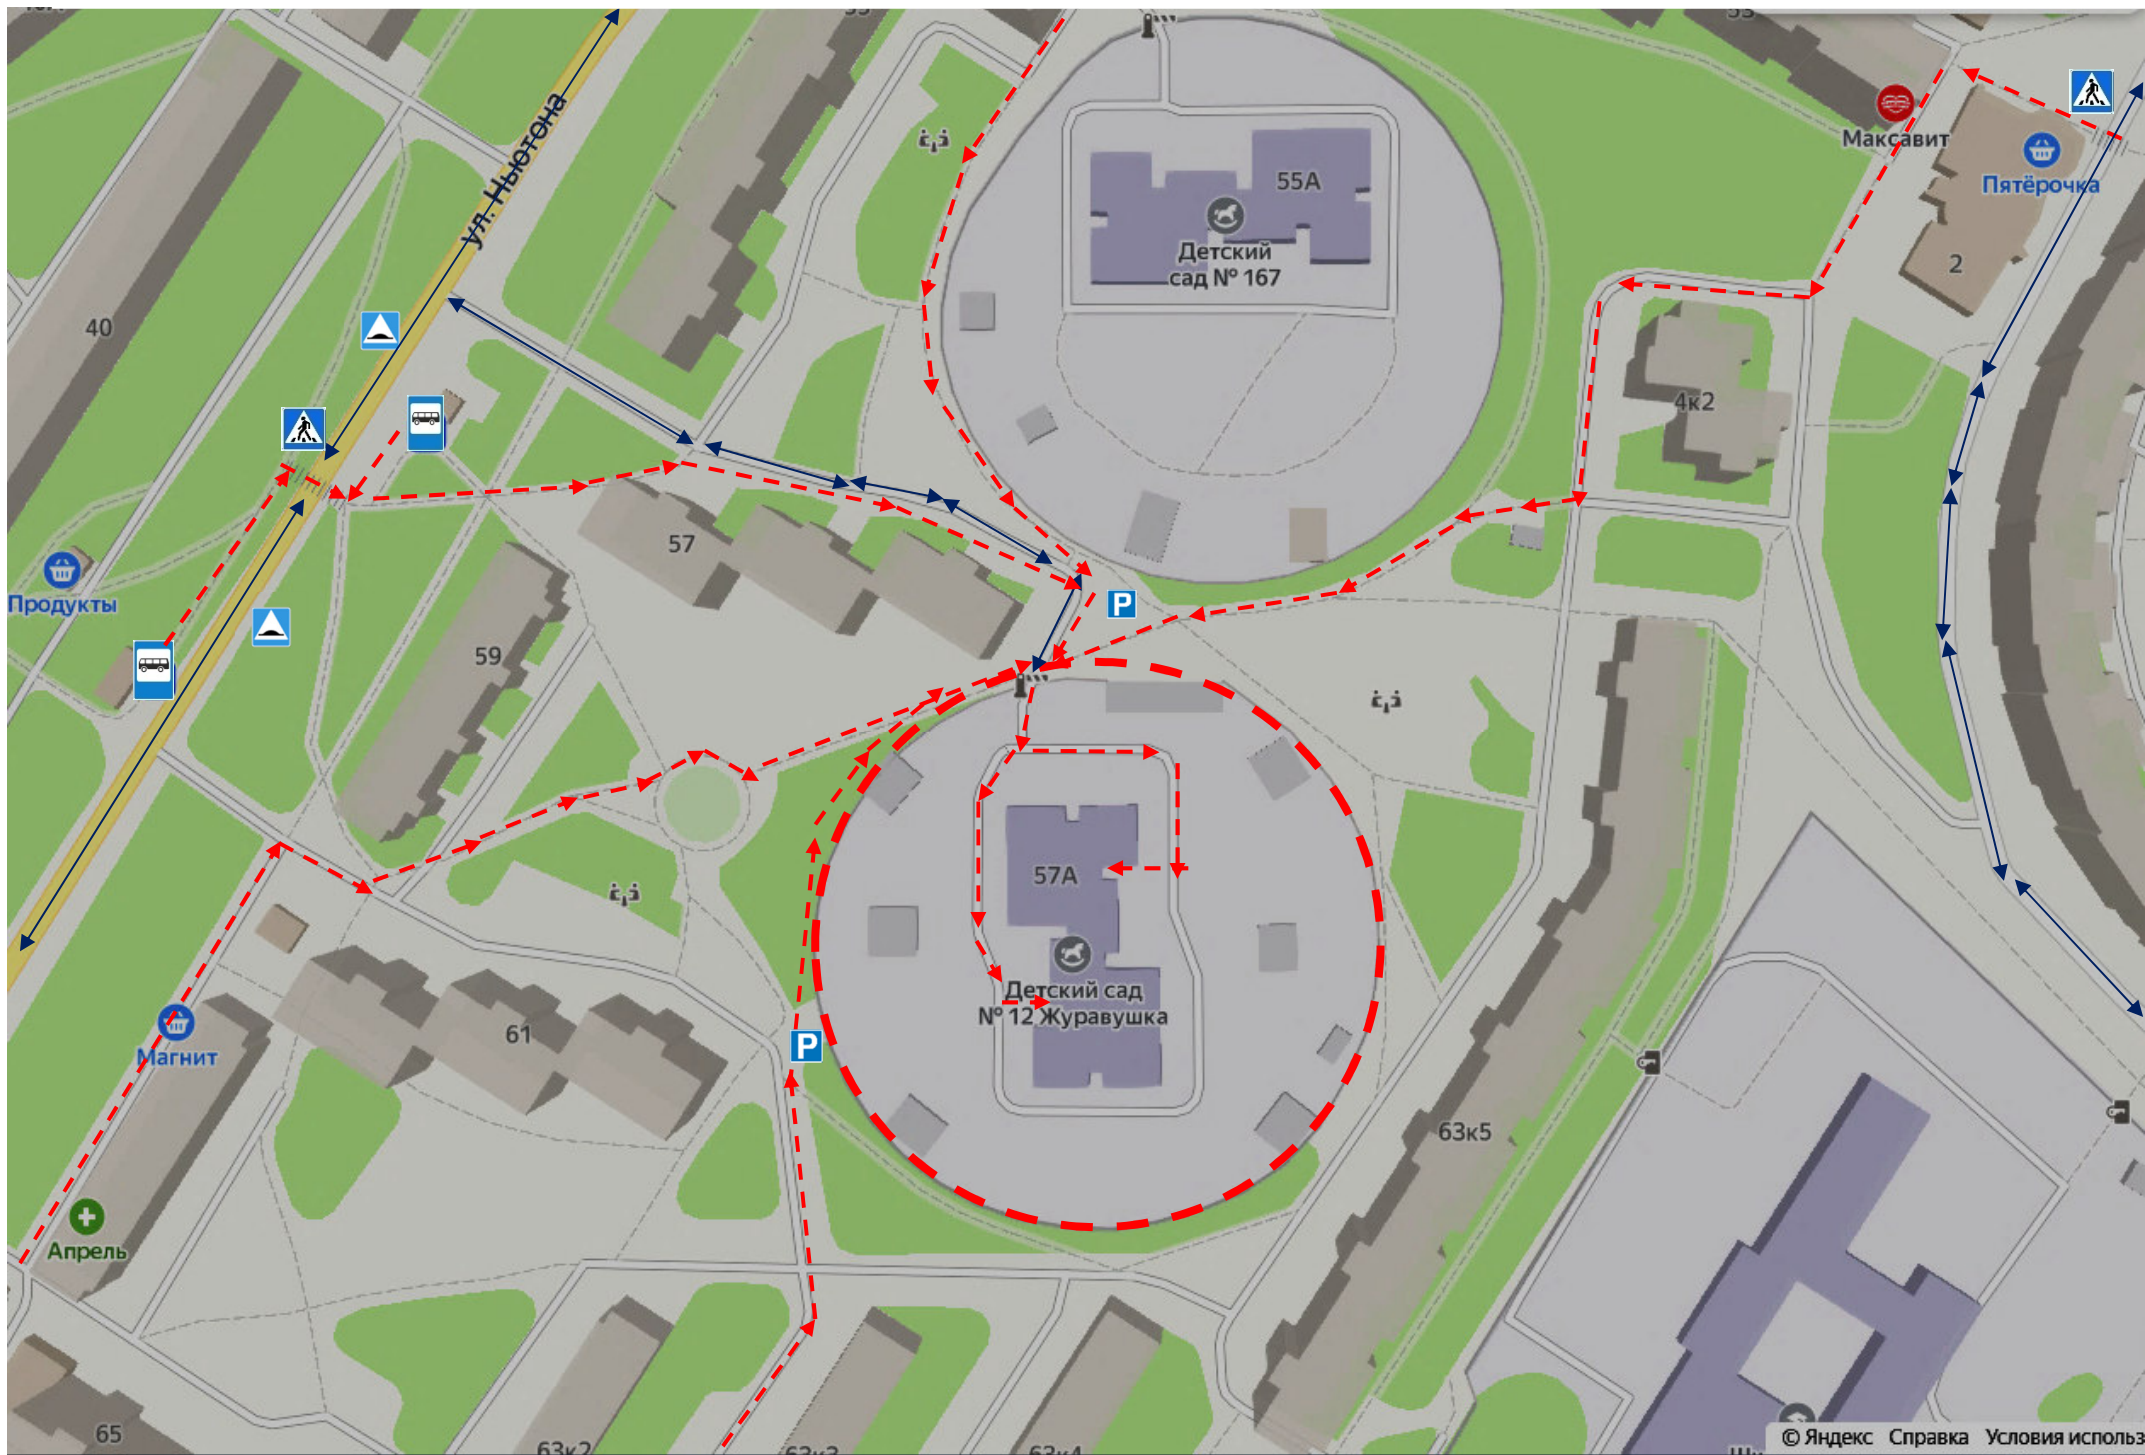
ул. Ньютона

40

Продукты

57

59

61

Магнит

Апрель

65

63к2

63к3

63к4

55А

Детский сад № 167

Максавит

Пятёрочка

2

4к2

57А

Детский сад № 12 Журавушка

63к5

© Яндекс Справка Условия использ